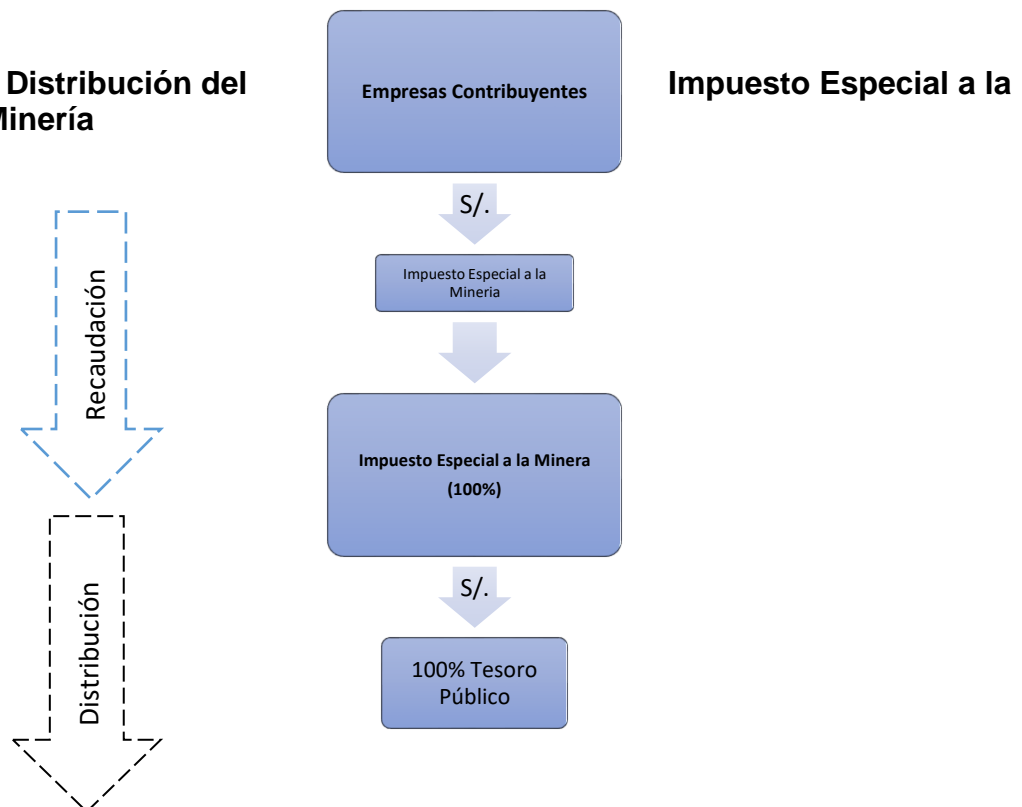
Distribución del Impuesto Especial a la Minería

Empresas Contribuyentes

S/.

Impuesto Especial a la Mineria

Impuesto Especial a la Minera (100%)

S/.

100% Tesoro Público

Recaudación

Distribución